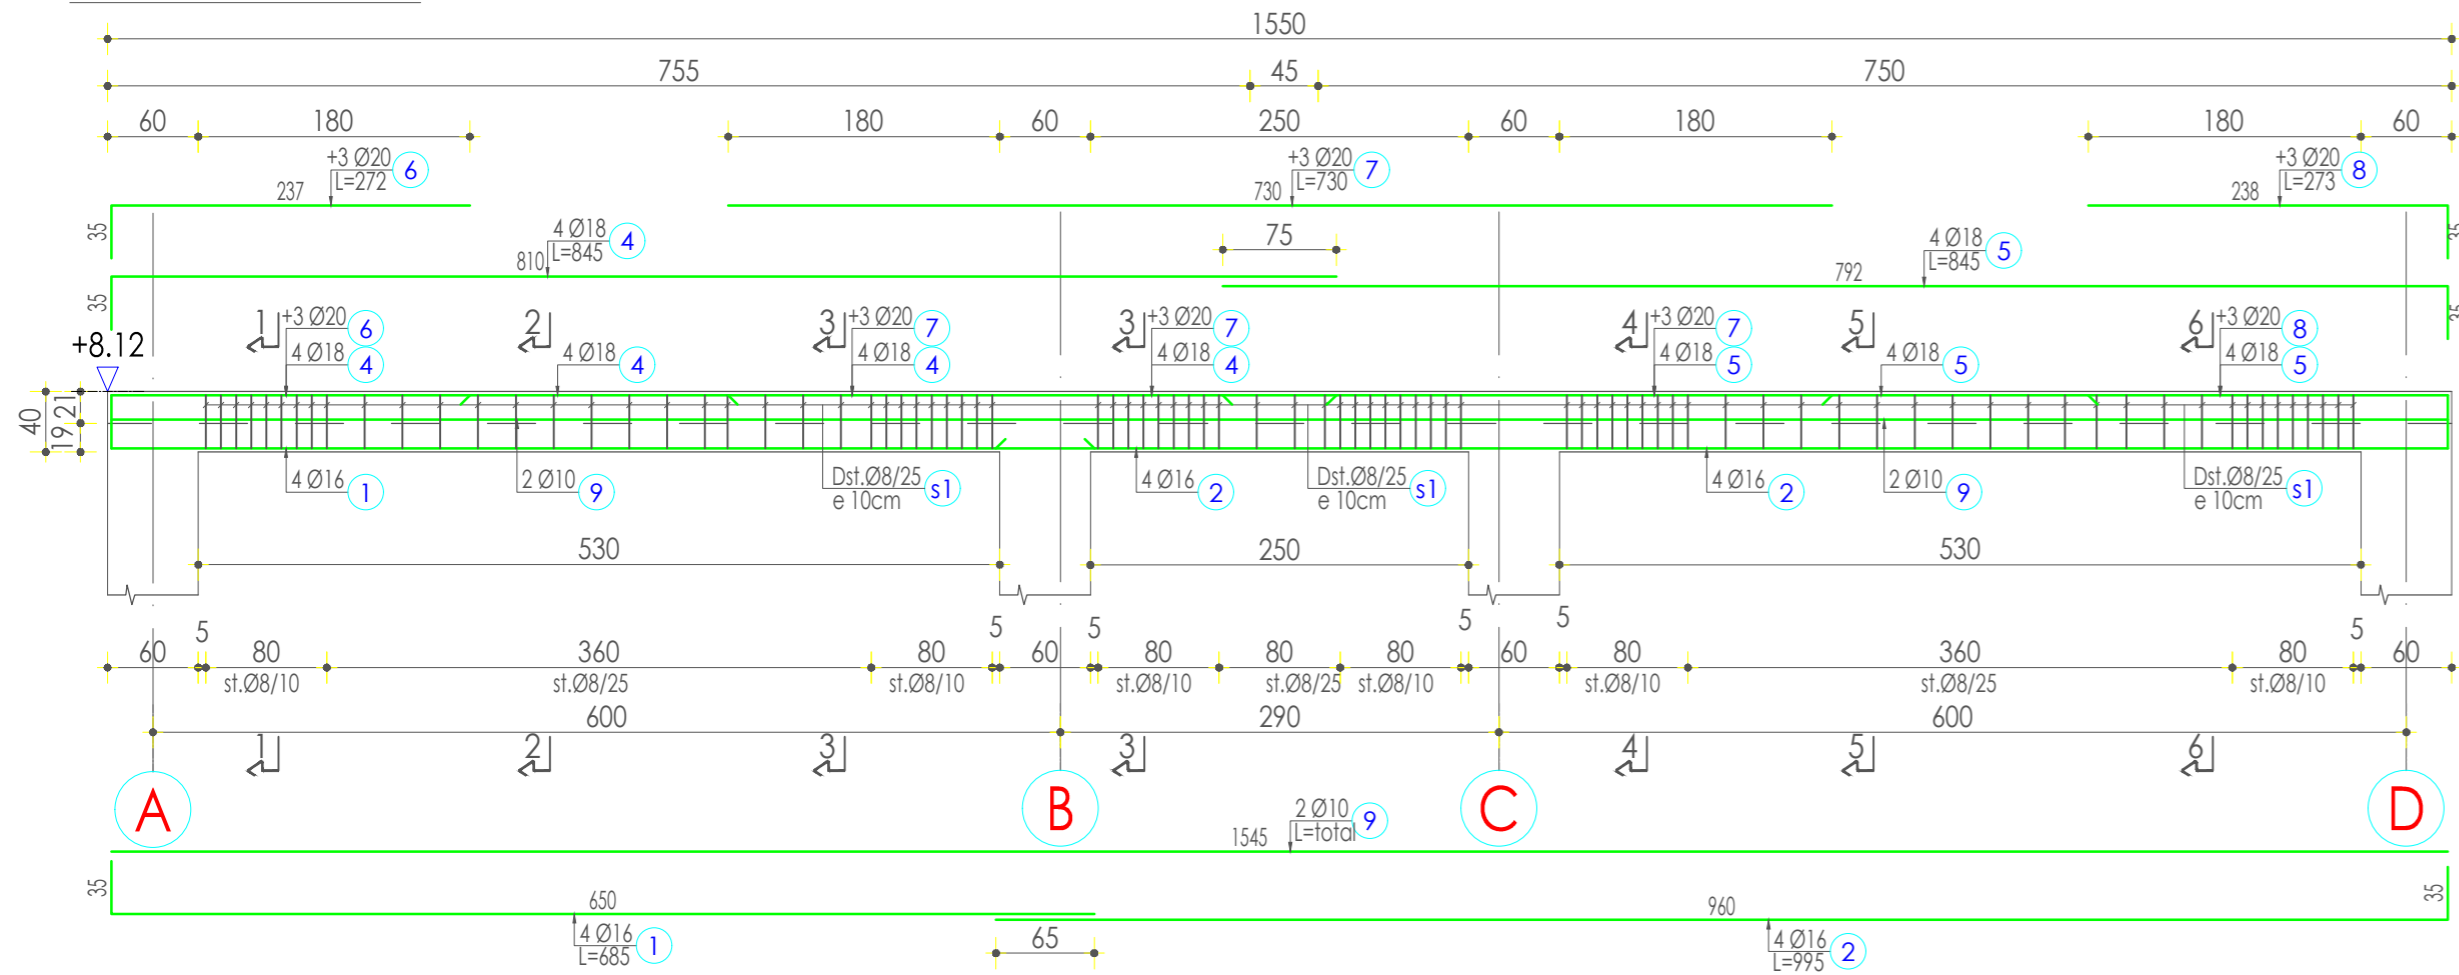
1550

755 45 750

60 180 180 60 250 60 180 180 60

+3 Ø20 L=272 6 237

+3 Ø20 L=730 7 730

+3 Ø20 L=273 8 238

35

4 Ø18 L=845 4 810

75

4 Ø18 L=845 5 792

35

+8.12

1 +3 Ø20 6 4 Ø18 4

2 4 Ø18 4

3 +3 Ø20 7 4 Ø18 4

3 +3 Ø20 7 4 Ø18 4

4 +3 Ø20 7 4 Ø18 5

5 4 Ø18 5

6 +3 Ø20 8 4 Ø18 5

40 19 21

4 Ø16 1

2 Ø10 9

Dst.Ø8/25 e 10cm s1

4 Ø16 2

Dst.Ø8/25 e 10cm s1

4 Ø16 2

2 Ø10 9

Dst.Ø8/25 e 10cm s1

530 250 530

5 5 5 5 5 5

60 80 360 80 60 80 80 80 60 80 360 80 60

st.Ø8/10 st.Ø8/25 st.Ø8/10 st.Ø8/10 st.Ø8/25 st.Ø8/10 st.Ø8/10 st.Ø8/25 st.Ø8/10

600 290 600

1 2 3 3 4 5 6

A B C D

2 Ø10 L=total 9 1545

35

650

4 Ø16 L=685 1

65

960

4 Ø16 L=995 2

35